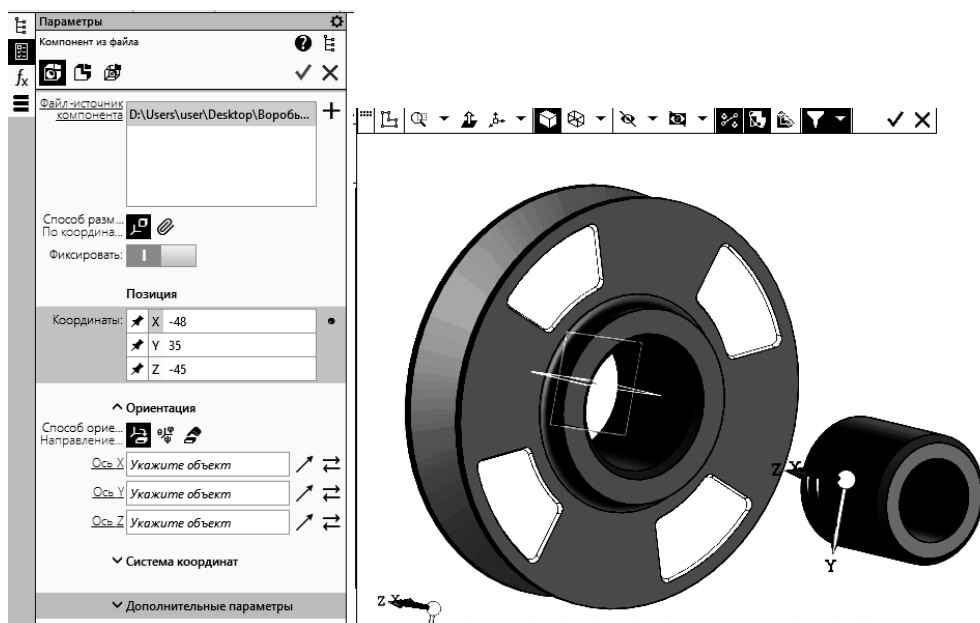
Параметры

Компонент из файла

Файл-источник компонента D:\Users\user\Desktop\Воробь...

Способ разм... По координа...

Фиксировать:

Позиция

Координаты:

X -48

Y 35

Z -45

^ Ориентация

Способ орие... Направление...

Ось X Укажите объект

Ось Y Укажите объект

Ось Z Укажите объект

∨ Система координат

∨ Дополнительные параметры

Z X

Y

Z X